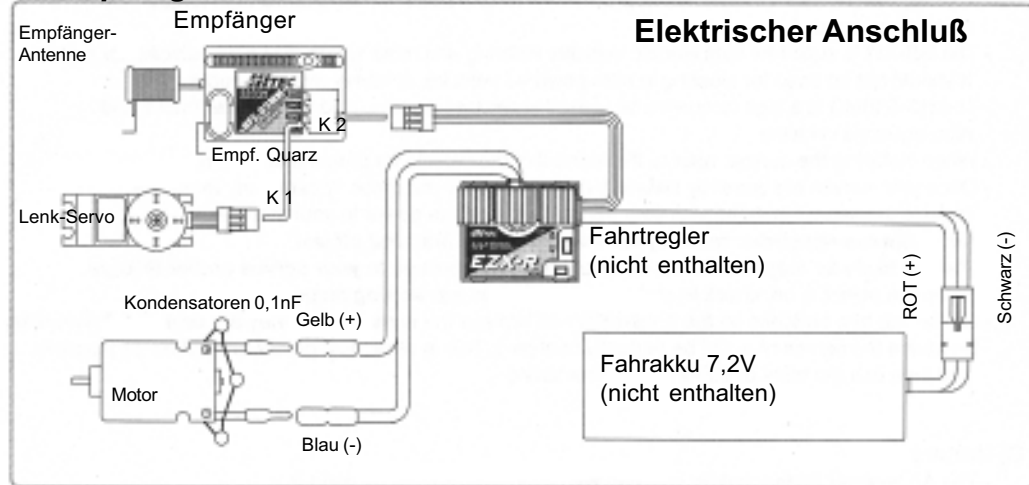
Empfänger-Antenne

Empfänger

Elektrischer Anschluß

K 2

Empf. Quarz

K 1

Lenk-Servo

Fahrtregler (nicht enthalten)

ROT (+)

Schwarz (-)

Kondensatoren 0,1nF

Gelb (+)

Motor

Fahrakku 7,2V (nicht enthalten)

Blau (-)